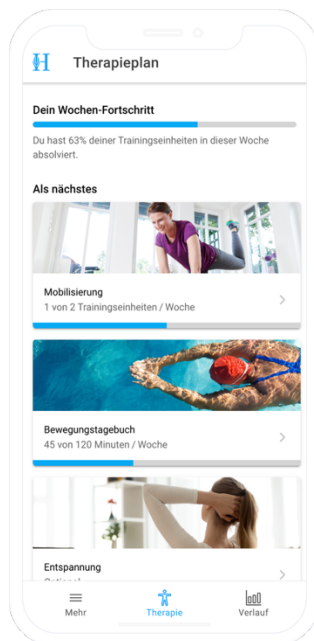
H Therapieplan

Dein Wochen-Fortschritt

Du hast 63% deiner Trainingseinheiten in dieser Woche absolviert.

Als nächstes

Mobilisierung
1 von 2 Trainingseinheiten / Woche

Bewegungstagebuch
45 von 120 Minuten / Woche

Entspannung
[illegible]

Mehr Therapie Verlauf